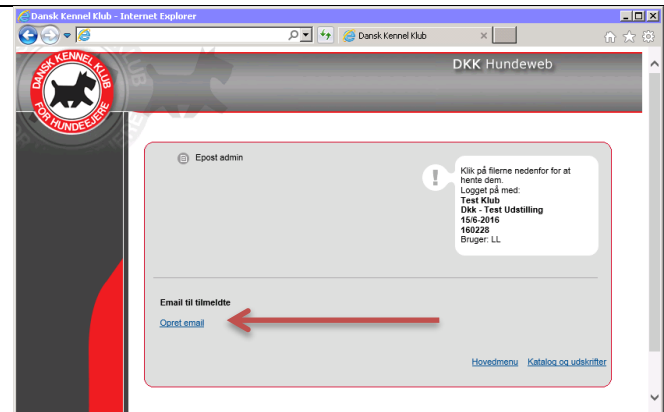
Dansk Kennel Klub - Internet Explorer

Dansk Kennel Klub

DANSK KENNEL KLUB
FOR HUNDEEJERE

DKK Hundeweb

Epost admin

Klik på filerne nedenfor for at hente dem.
Logget på med:
Test Klub
Dkk - Test Udstilling
15/6-2016
160228
Bruger: LL

Email til tilmeldte

Opret email

Hovedmenu Katalog og udskrifter